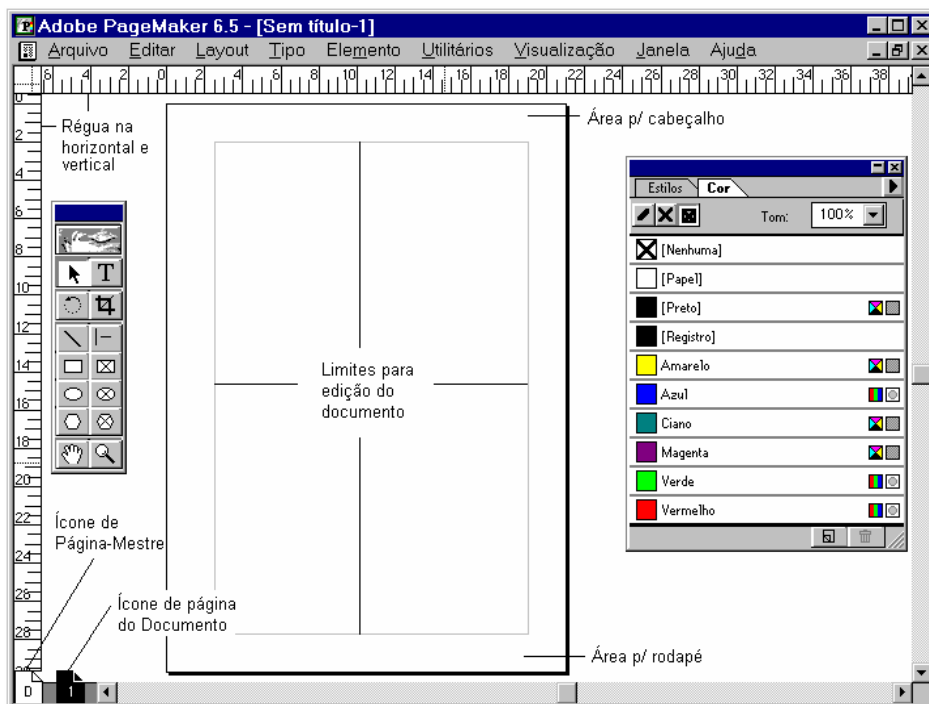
Adobe PageMaker 6.5 - [Sem título-1]
Arquivo Editar Layout Tipo Elemento Utilitários Visualização Janela Ajuda

8 6 4 2 0 2 4 6 8 10 12 14 16 18 20 22 24 26 28 30 32 34 36 38

0 2 4 6 8 10 12 14 16 18 20 22 24 26 28

Régua na horizontal e vertical

Área p/ cabeçalho

Limites para edição do documento

Estilos Cor
Tom: 100%
[Nenhuma]
[Papel]
[Preto]
[Registro]
Amarelo
Azul
Ciano
Magenta
Verde
Vermelho

Ícone de Página-Mestre

Ícone de página do Documento

Área p/ rodapé

D 1